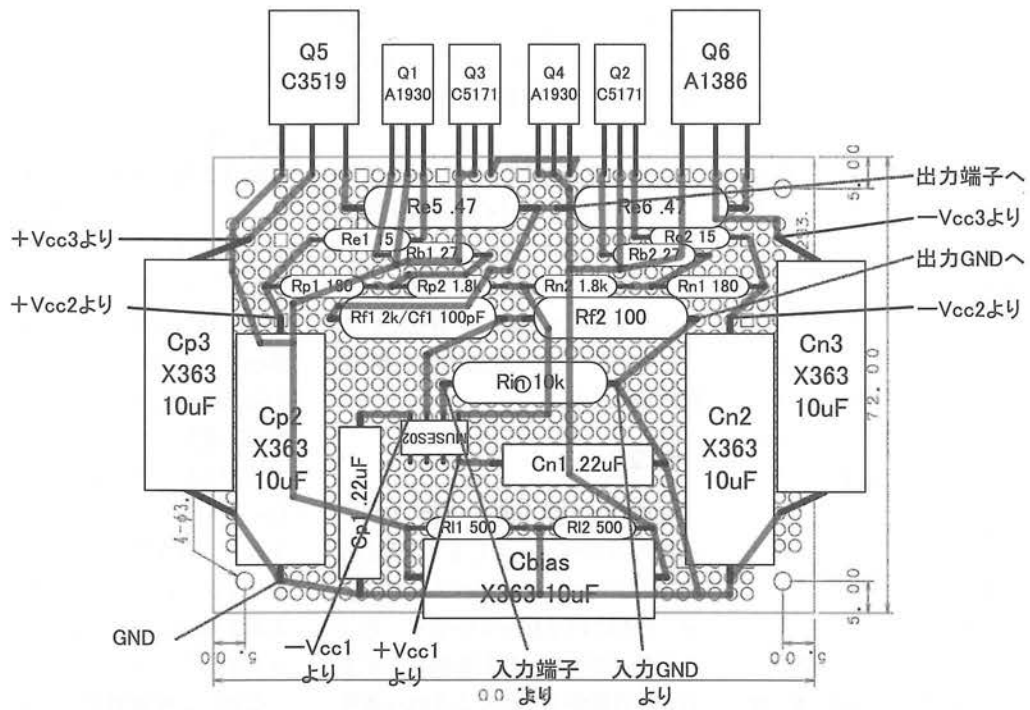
Q5
C3519

Q1
A1930

Q3
C5171

Q4
A1930

Q2
C5171

Q6
A1386

出力端子へ

+Vcc3より

−Vcc3より

出力GNDへ

+Vcc2より

−Vcc2より

Re5 .47

Re6 .47

Re1 15

Re2 15

Rb1 27

Rb2 27

Rp1 180

Rp2 1.8k

Rn2 1.8k

Rn1 180

Rf1 2k/Cf1 100pF

Rf2 100

Rin 10k

Cp3
X363
10uF

Cp2
X363
10uF

Cn2
X363
10uF

Cn3
X363
10uF

MUSES02

Cp1 .22uF

Cn1 .22uF

Rl1 500

Rl2 500

Cbias
X363 10uF

5.00

72.00

5.00

4-φ3.

GND

−Vcc1
より

+Vcc1
より

入力端子
より

入力GND
より

5

0.0

0.0

5

0.0